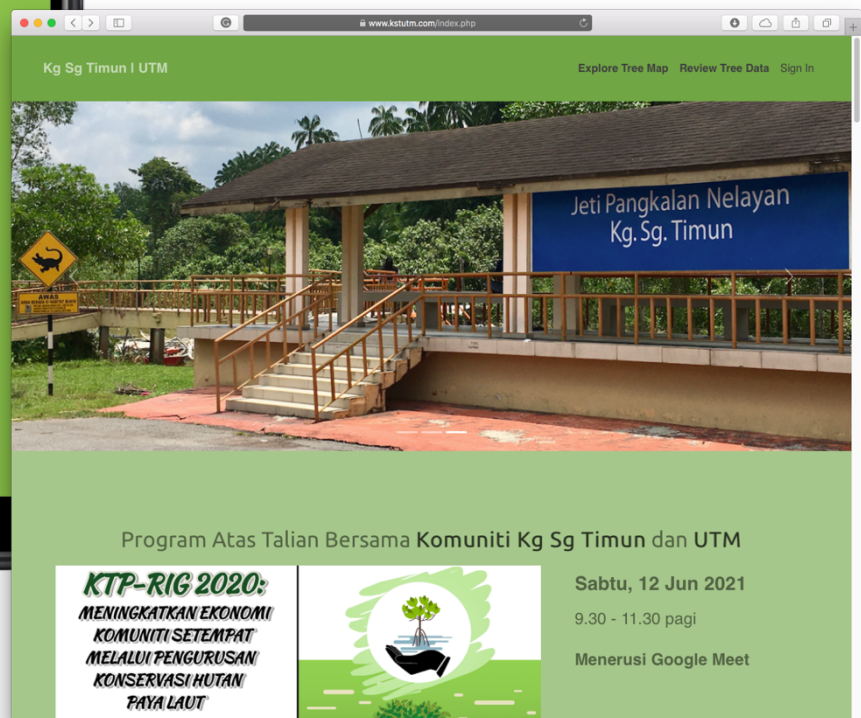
www.kstutm.com/index.php

Kg Sg Timun | UTM

Explore Tree Map Review Tree Data Sign In

Jeti Pangkalan Nelayan Kg. Sg. Timun

AWAS

Program Atas Talian Bersama Komuniti Kg Sg Timun dan UTM

KTP-RIG 2020: MENINGKATKAN EKONOMI KOMUNITI SETEMPAT MELALUI PENGURUSAN KONSERVASI HUTAN PAYA LAUT

Sabtu, 12 Jun 2021

9.30 - 11.30 pagi

Menerusi Google Meet